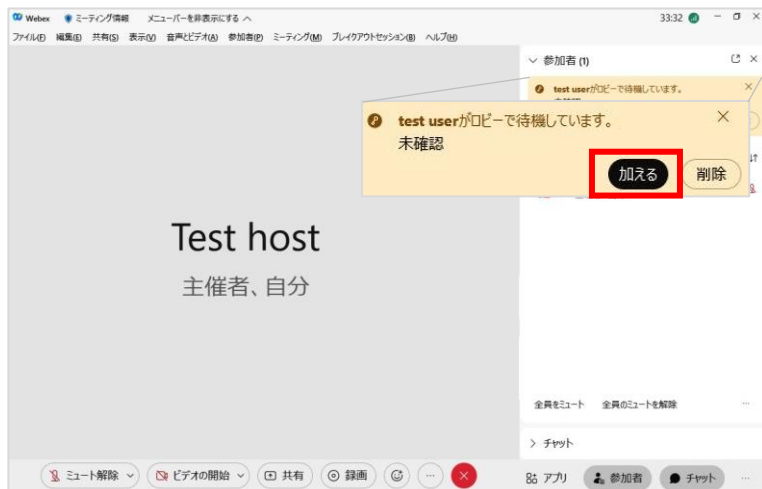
Webex ミーティング情報 メニューバーを非表示にする ^

33:32

ファイル(F) 編集(E) 共有(S) 表示(V) 音声とビデオ(A) 参加者(P) ミーティング(M) ブレイクアウトセッション(B) ヘルプ(H)

参加者 (1)

test userがロビーで待機しています。

test userがロビーで待機しています。
未確認

加える 削除

Test host
主催者、自分

全員をミュート 全員のミュートを解除

チャット

ミュート解除 ビデオの開始 共有 録画

アプリ 参加者 チャット